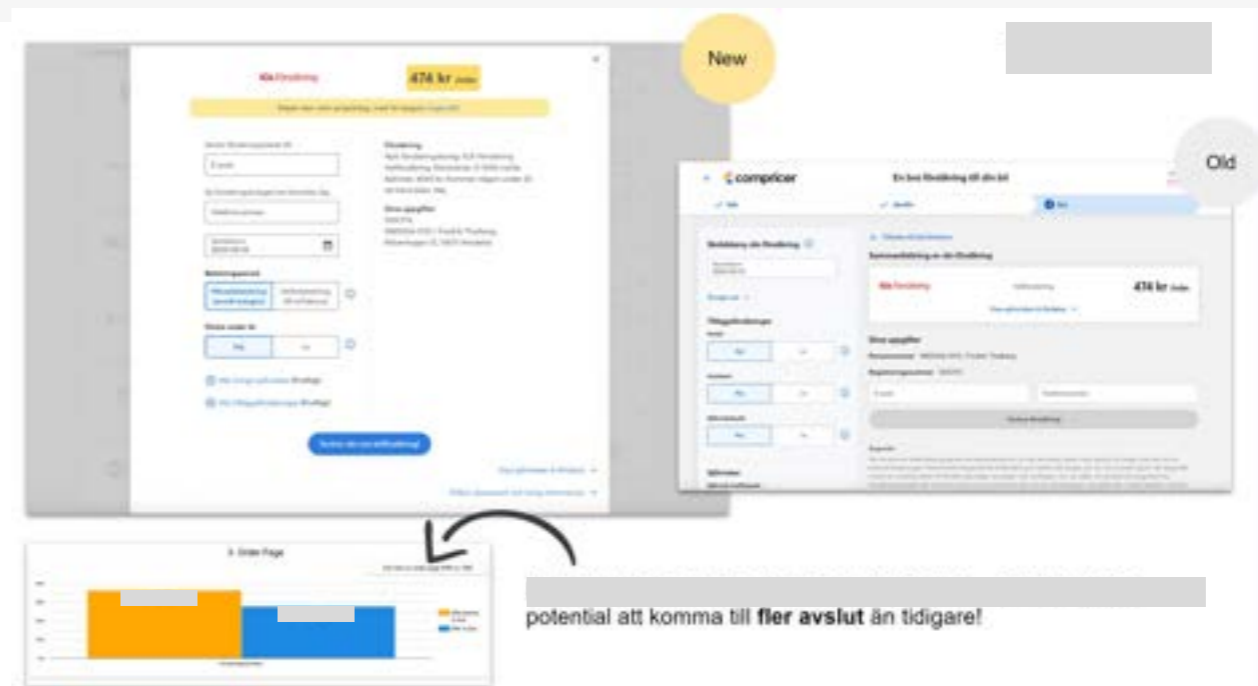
New

Old

Kia Försäkring

474 kr

compricer

En bra försäkring till din bil

Sammanfattning av din försäkring

Kia Försäkring

474 kr

Dina uppgifter

Order Page

potential att komma till **fler avslut** än tidigare!